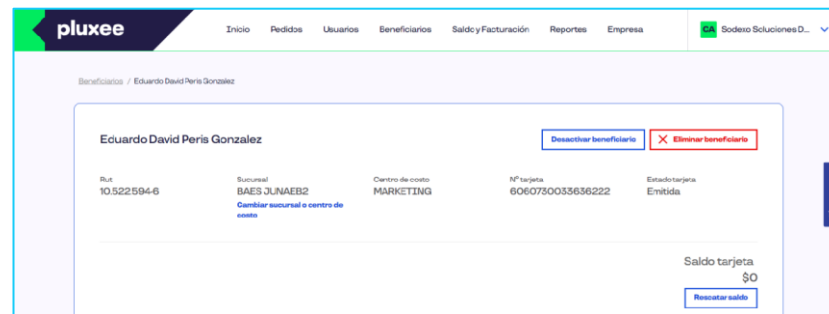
pluxee

Inicio Pedidos Usuarios Beneficiarios Saldo y Facturación Reportes Empresa

CA Sodexo Soluciones D...

Beneficiarios / Eduardo David Peris Gonzalez

Eduardo David Peris Gonzalez

Desactivar beneficiario

Eliminar beneficiario

| Rut | Sucursal | Centro de costo | N° tarjeta | Estado tarjeta |
|---|---|---|---|---|
| 10.522594-6 | BAES JUNAEB2 | MARKETING | 6060730033636222 | Emitida |

Cambiar sucursal o centro de costo

Saldo tarjeta
$0

Rescatar saldo